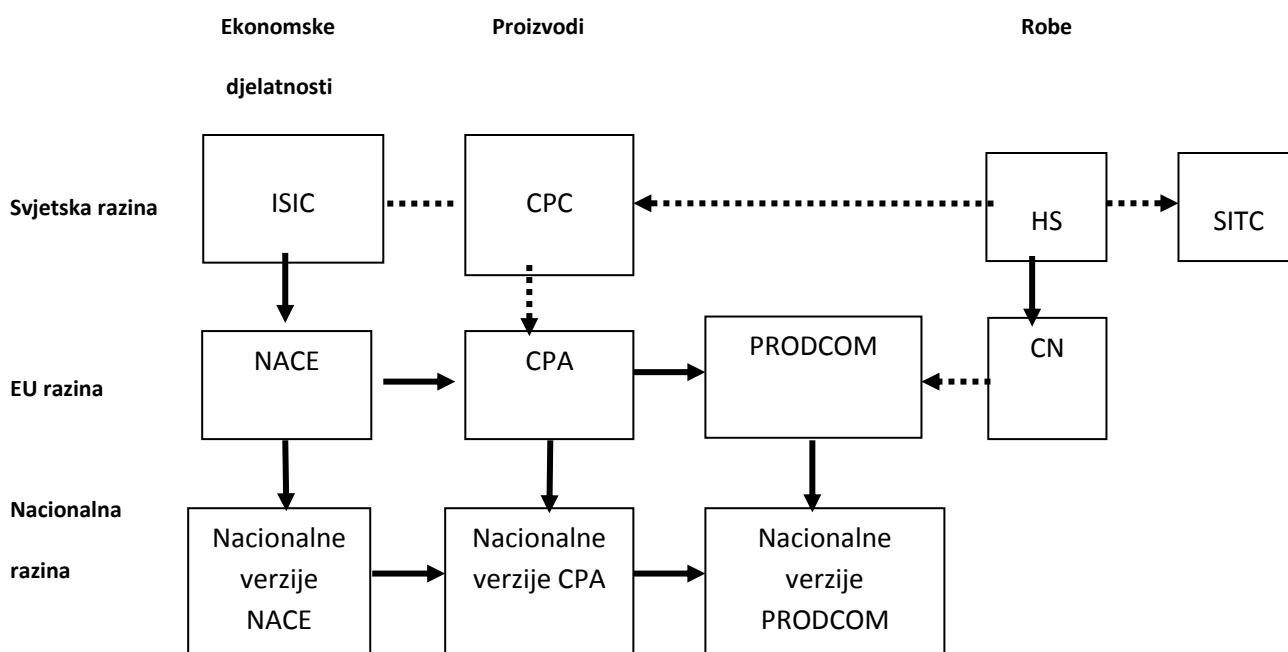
Ekonomske djelatnosti

Proizvodi

Robe

Svjetska razina

ISIC

CPC

HS

SITC

EU razina

NACE

CPA

PRODCOM

CN

Nacionalna razina

Nacionalne verzije NACE

Nacionalne verzije CPA

Nacionalne verzije PRODCOM